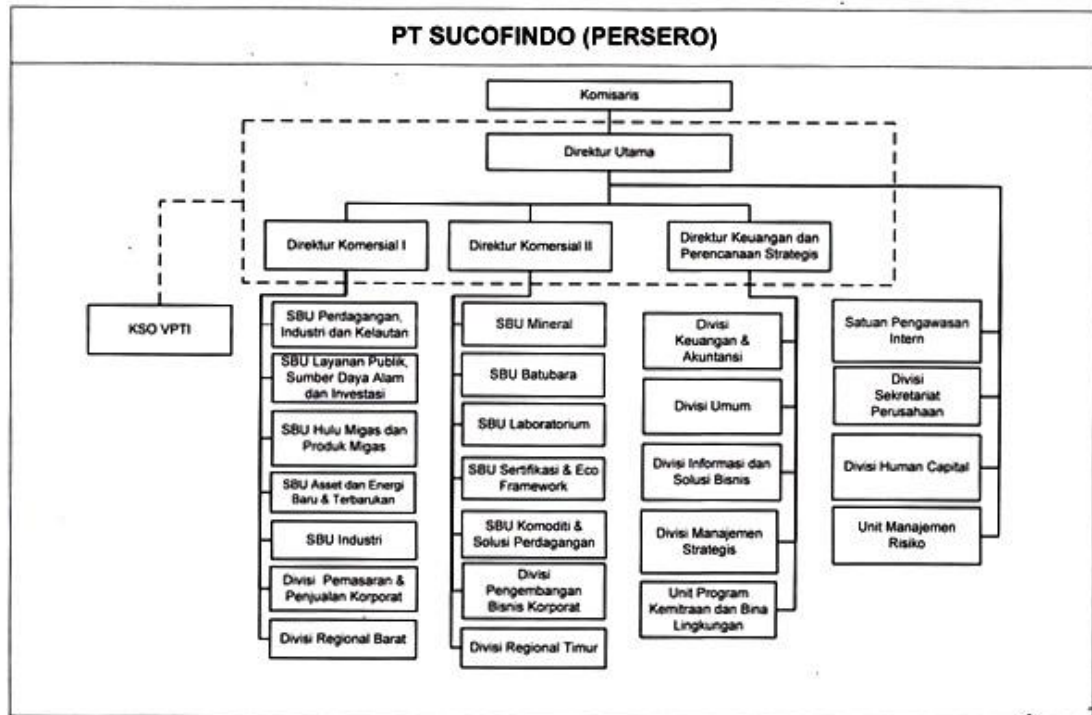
PT SUCOFINDO (PERSERO)

Komisaris

Direktur Utama

KSO VPTI

Direktur Komersial I

Direktur Komersial II

Direktur Keuangan dan Perencanaan Strategis

SBU Perdagangan, Industri dan Kelautan

SBU Layanan Publik, Sumber Daya Alam dan Investasi

SBU Hulu Migas dan Produk Migas

SBU Asset dan Energi Baru & Terbarukan

SBU Industri

Divisi Pemasaran & Penjualan Korporat

Divisi Regional Barat

SBU Mineral

SBU Batubara

SBU Laboratorium

SBU Sertifikasi & Eco Framework

SBU Komoditi & Solusi Perdagangan

Divisi Pengembangan Bisnis Korporat

Divisi Regional Timur

Divisi Keuangan & Akuntansi

Divisi Umum

Divisi Informasi dan Solusi Bisnis

Divisi Manajemen Strategis

Unit Program Kemitraan dan Bina Lingkungan

Satuan Pengawasan Intern

Divisi Sekretariat Perusahaan

Divisi Human Capital

Unit Manajemen Risiko